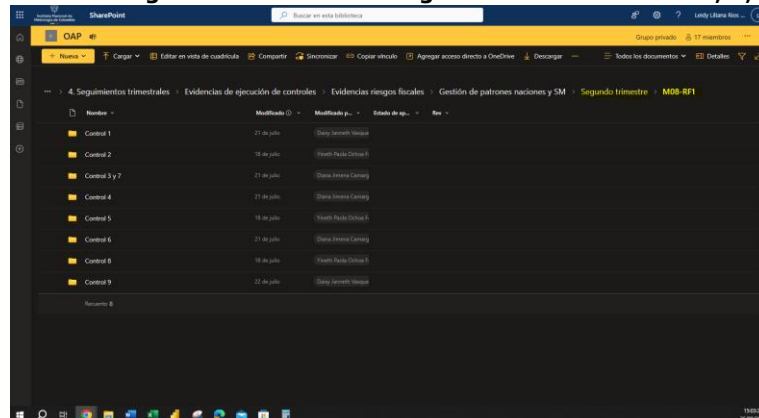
Instituto Nacional de Metrología de Colombia SharePoint

Buscar en esta biblioteca

Leidy Liliana Rios ...

OAP

Grupo privado 17 miembros

+ Nuevo Cargar Editar en vista de cuadrícula Compartir Sincronizar Copiar vínculo Agregar acceso directo a OneDrive Descargar ...

Todos los documentos Detalles

... > 4. Seguimientos trimestrales > Evidencias de ejecución de controles > Evidencias riesgos fiscales > Gestión de patrones naciones y SM > Segundo trimestre > M08-RF1

| Nombre | Modificado | Modificado p... | Estado de ap... | Rev |
|---|---|---|---|---|
| Control 1 | 21 de julio | Daisy Jennefir Vasque | | |
| Control 2 | 18 de julio | Yiseth Paola Ochoa R | | |
| Control 3 y 7 | 21 de julio | Diana Jimena Camarg | | |
| Control 4 | 21 de julio | Diana Jimena Camarg | | |
| Control 5 | 18 de julio | Yiseth Paola Ochoa R | | |
| Control 6 | 21 de julio | Diana Jimena Camarg | | |
| Control 8 | 18 de julio | Yiseth Paola Ochoa R | | |
| Control 9 | 22 de julio | Daisy Jennefir Vasque | | |

Recuento: 8

15:03